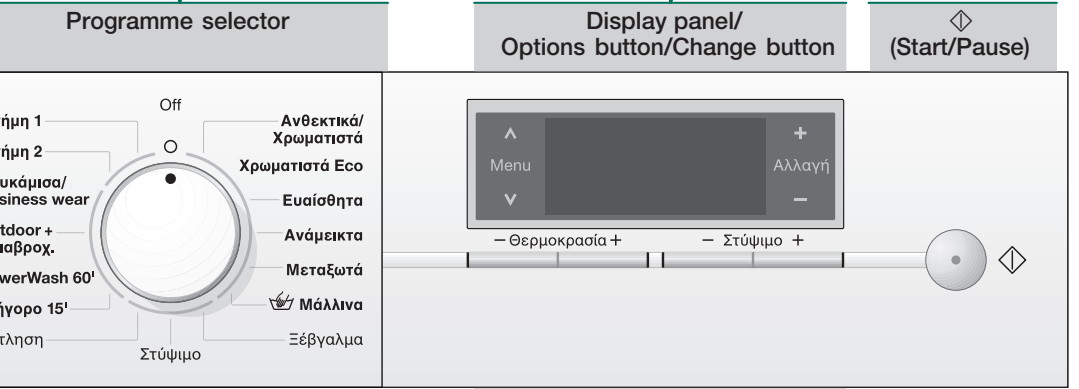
Programme selector

Display panel/ Options button/Change button

⏯ (Start/Pause)

Off

ήμη 1

ήμη 2

υκάμισα/ siness wear

tdoor + ιαβροχ.

werWash 60'

ήγορο 15'

τληση

Στύψιμο

Ξέβγαλμα

Μάλλινα

Μεταξωτά

Ανάμεικτα

Ευαίσθητα

Χρωματιστά Eco

Ανθεκτικά/ Χρωματιστά

Menu

Αλλαγή

+

−

− Θερμοκρασία +

− Στύψιμο +